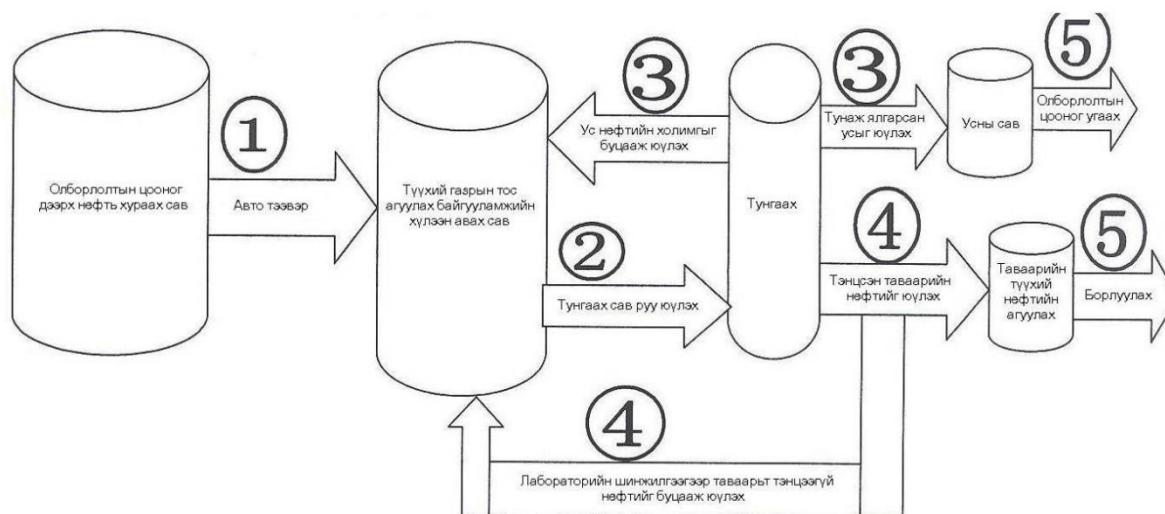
Олборлолтын цооног дээрх нефть хураах сав

1

Авто тээвэр

Түүхий газрын тос агуулах байгууламжийн хүлээн авах сав

3

Ус нефтийн холимгыг буцааж юулэх

2

Тунгаах сав руу юулэх

Тунгаах

3

Тунаж ялгарсан усыг юулэх

Усны сав

5

Олборлолтын цооног угаах

4

Тэнцсэн тавaарийн нефтийг юулэх

Тавaарийн түүхий нефтийн агуулах

5

Борлуулах

4

Лабораторийн шинжилгээгээр тавaарьт тэнцээгүй нефтийг буцааж юулэх